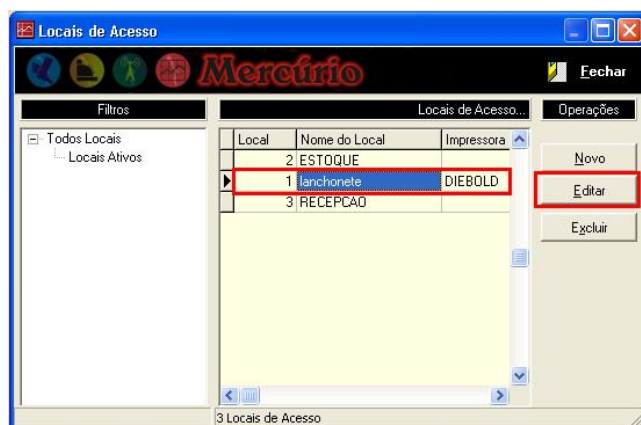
Locais de Acesso

Mercúrio

Fechar

Filtros

Locais de Acesso...

Operações

Todos Locais
Locais Ativos

| Local | Nome do Local | Impressora |
|---|---|---|
| 2 | ESTOQUE | |
| 1 | lanchonete | DIEBOLD |
| 3 | RECEPCAO | |

Novo

Editar

Excluir

3 Locais de Acesso